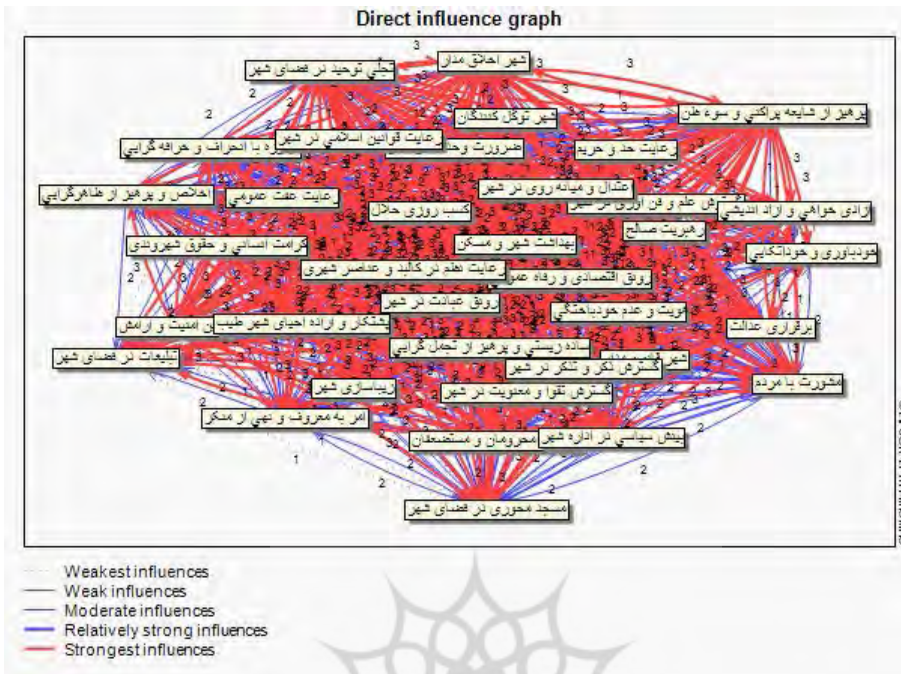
Direct influence graph

شهر اخلاق مدار
تجلي توحيد در فضاي شهر
شهر توكل كنندگان
پرهيز از شايعه پراكني و سوء ظن
رعايت قوانين اسلامي در شهر
ضرورت وحدت
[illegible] با انحراف و خرافه گرايي
رعايت حد و حريم
اعتدال و ميانه روي در شهر
اخلاص و پرهيز از ظاهرگرايي
رعايت عفت عمومي
كسب روزي حلال
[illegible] علم و فن آوري در شهر
آزادي خواهي و آزاد انديشي
مديريت صالح
كرامت انساني و حقوق شهروندي
بهداشت شهر و مسكن
خودباوري و خوداتكايي
رعايت نظم در كالبد و عناصر شهري
رونق اقتصادي و رفاه عمومي
رونق عبادت در شهر
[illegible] امنيت و آرامش
تفكر و اراده احياي شهر طيبه
هويت و عدم خودباختگي
برقراري عدالت
ساده زيستي و پرهيز از تجمل گرايي
تبليغات در فضاي شهر
گسترش ذكر و تذكر در شهر
مشورت با مردم
زيباسازي شهر
گسترش تقوا و معنويت در شهر
امر به معروف و نهي از منكر
محرومان و مستضعفان
پيش سياسي در اداره شهر
مسجد محوري در فضاي شهر

Weakest influences
Weak influences
Moderate influences
Relatively strong influences
Strongest influences